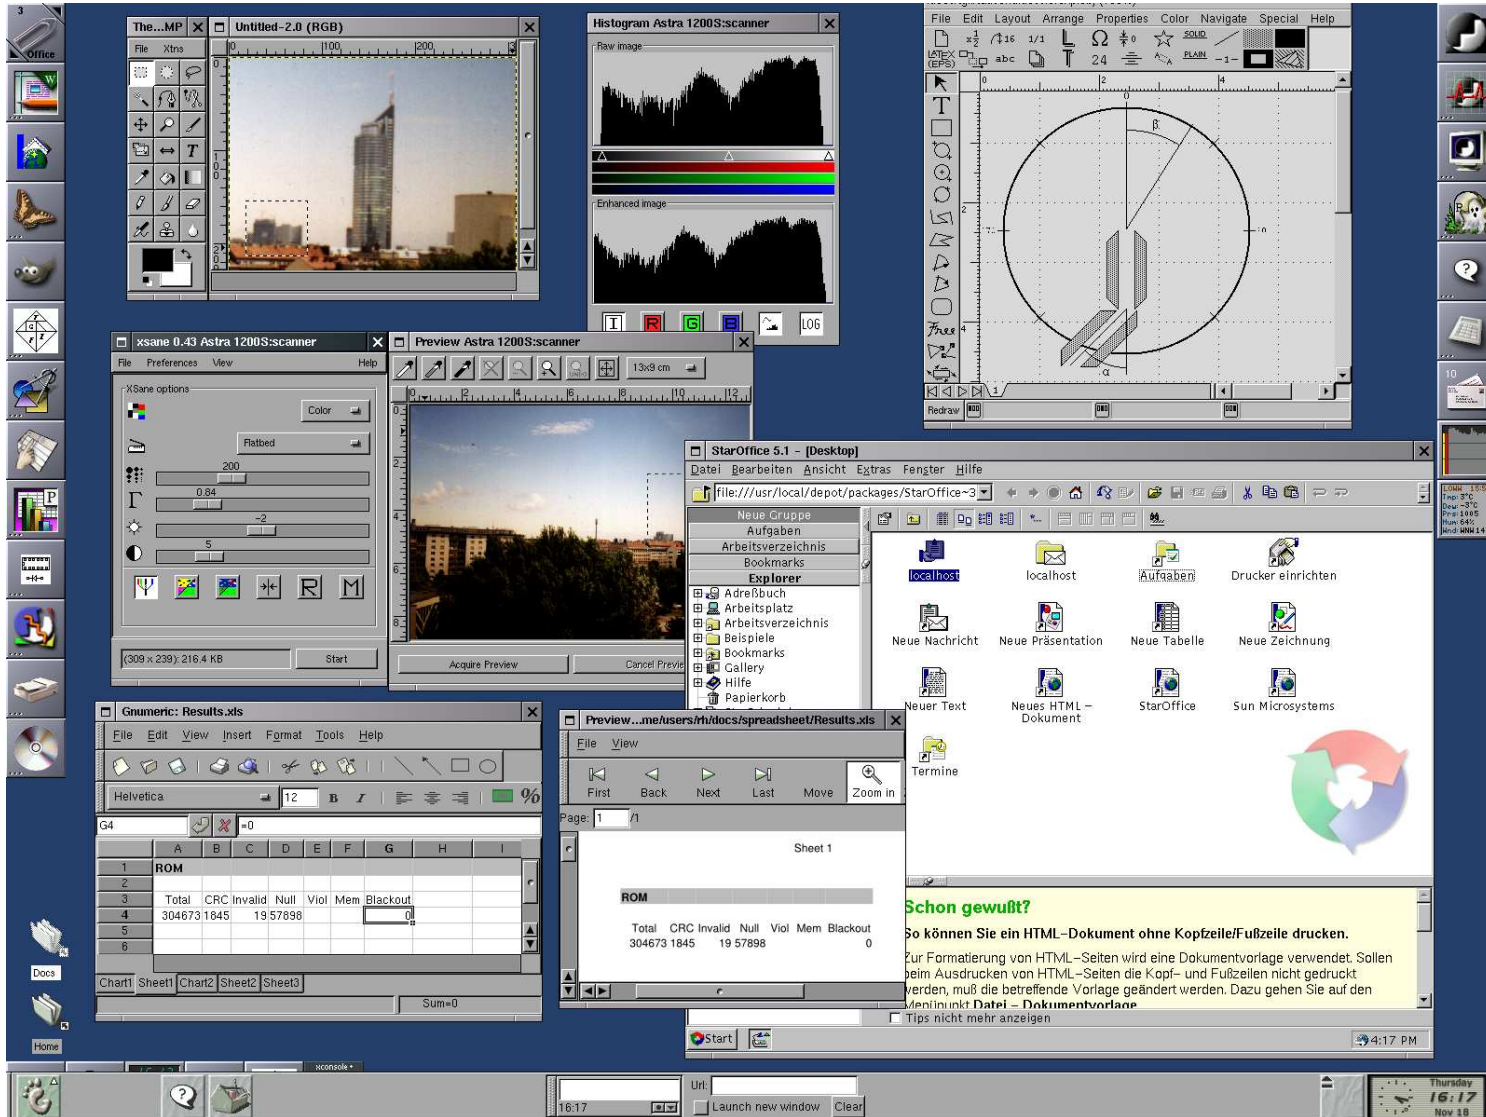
3
Office

The...MP
File Xtns

Untitled-2.0 (RGB)
100 200

Histogram Astra 1200S:scanner
Raw image
Enhanced image
I R G B LOG

File Edit Layout Arrange Properties Color Navigate Special Help
$x_{\frac{1}{2}}$ 16 1/1 SOLID PLAIN -1-
LATEX (EPS) abc 24
T
β
α
Redraw

xsane 0.43 Astra 1200S:scanner
File Preferences View Help
XSane options
Color
Flatbed
200
0.84
-2
5
(309 x 239): 216.4 KB
Start

Preview Astra 1200S:scanner
13x9 cm
Acquire Preview
Cancel Previe

StarOffice 5.1 - [Desktop]
Datei Bearbeiten Ansicht Extras Fenster Hilfe
file:///usr/local/depot/packages/StarOffice~3
Neue Gruppe
Aufgaben
Arbeitsverzeichnis
Bookmarks
Explorer
Adreßbuch
Arbeitsplatz
Arbeitsverzeichnis
Beispiele
Bookmarks
Gallery
Hilfe
Papierkorb
localhost
localhost
Aufgaben
Drucker einrichten
Neue Nachricht
Neue Präsentation
Neue Tabelle
Neue Zeichnung
Neuer Text
Neues HTML-Dokument
StarOffice
Sun Microsystems
Termine
Schon gewußt?
So können Sie ein HTML-Dokument ohne Kopfzeile/Fußzeile drucken.
Zur Formatierung von HTML-Seiten wird eine Dokumentvorlage verwendet. Sollen beim Ausdrucken von HTML-Seiten die Kopf- und Fußzeilen nicht gedruckt werden, muß die betreffende Vorlage geändert werden. Dazu gehen Sie auf den Menüpunkt Datei - Dokumentvorlage
Tips nicht mehr anzeigen
Start
4:17 PM

Gnumeric: Results.xls
File Edit View Insert Format Tools Help
Helvetica 12 B I %
G4 =0

| | A | B | C | D | E | F | G | H | I |
|---|---|---|---|---|---|---|---|---|---|
| 1 | ROM | | | | | | | | |
| 2 | | | | | | | | | |
| 3 | Total | CRC | Invalid | Null | Viol | Mem | Blackout | | |
| 4 | 304673 | 1845 | | 19 | 57898 | | 0 | | |
| 5 | | | | | | | | | |
| 6 | | | | | | | | | |

Chart1 Sheet1 Chart2 Sheet2 Sheet3
Sum=0

Preview...me/users/rh/docs/spreadsheet/Results.xls
File View
First Back Next Last Move Zoom in
Page: 1 /1
Sheet 1
ROM
Total CRC Invalid Null Viol Mem Blackout
304673 1845 19 57898 0

Docs
Home
xconsole
16:17
Url:
Launch new window
Clear
Thursday
16:17
Nov 18
LOWW 15:
Tmp: 3°C
Dew: -3°C
Prs: 1005
Hum: 64%
Wnd: WNW14
10